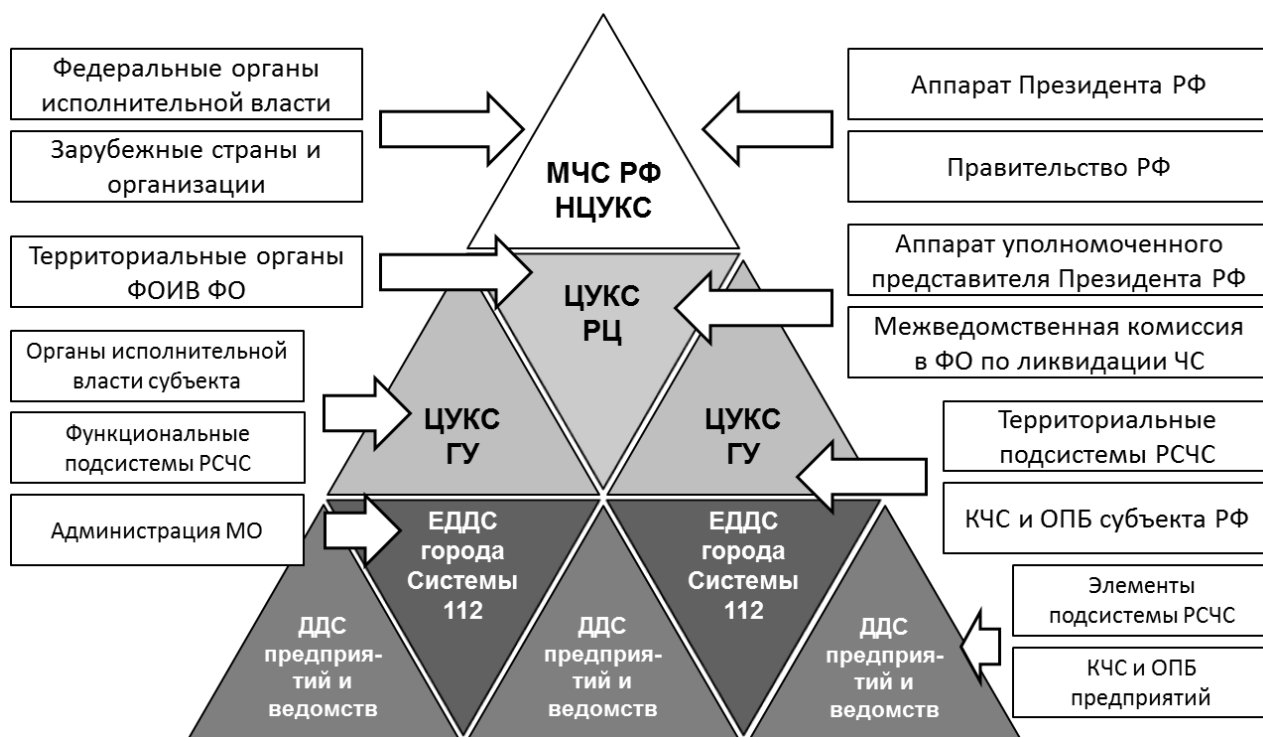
Федеральные органы исполнительной власти

Зарубежные страны и организации

МЧС РФ
НЦУКС

Аппарат Президента РФ

Правительство РФ

Территориальные органы ФОИВ ФО

ЦУКС
РЦ

Аппарат уполномоченного представителя Президента РФ

Межведомственная комиссия в ФО по ликвидации ЧС

Органы исполнительной власти субъекта

Функциональные подсистемы РСЧС

ЦУКС
ГУ

ЦУКС
ГУ

Территориальные подсистемы РСЧС

КЧС и ОПБ субъекта РФ

Администрация МО

ЕДДС
города
Системы
112

ЕДДС
города
Системы
112

ДДС
предприятий и
ведомств

ДДС
предприятий и
ведомств

ДДС
предприятий и
ведомств

Элементы подсистемы РСЧС

КЧС и ОПБ предприятий